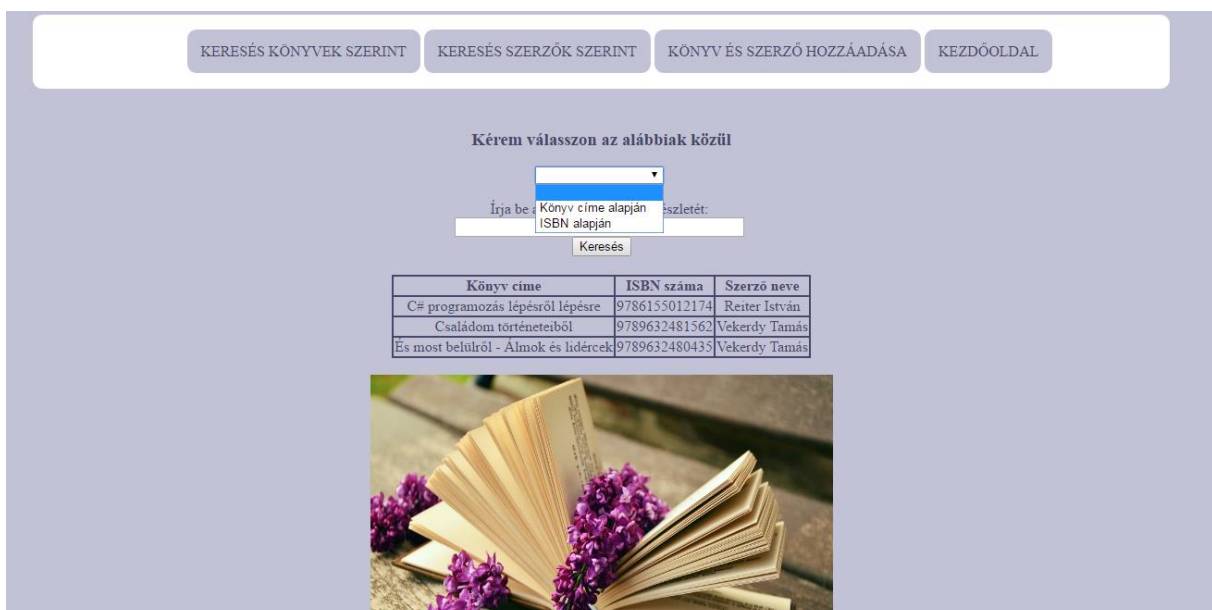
KERESÉS KÖNYVEK SZERINT | KERESÉS SZERZŐK SZERINT | KÖNYV ÉS SZERZŐ HOZZÁADÁSA | KEZDŐOLDAL

Kérem válasszon az alábbiak közül

Könyv címe alapján
ISBN alapján

Írja be a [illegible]észletét:

Keresés

| Könyv címe | ISBN száma | Szerző neve |
|---|---|---|
| C# programozás lépésről lépésre | 9786155012174 | Reiter István |
| Családom történeteiből | 9789632481562 | Vekerdy Tamás |
| És most belülről - Álmok és lidércek | 9789632480435 | Vekerdy Tamás |